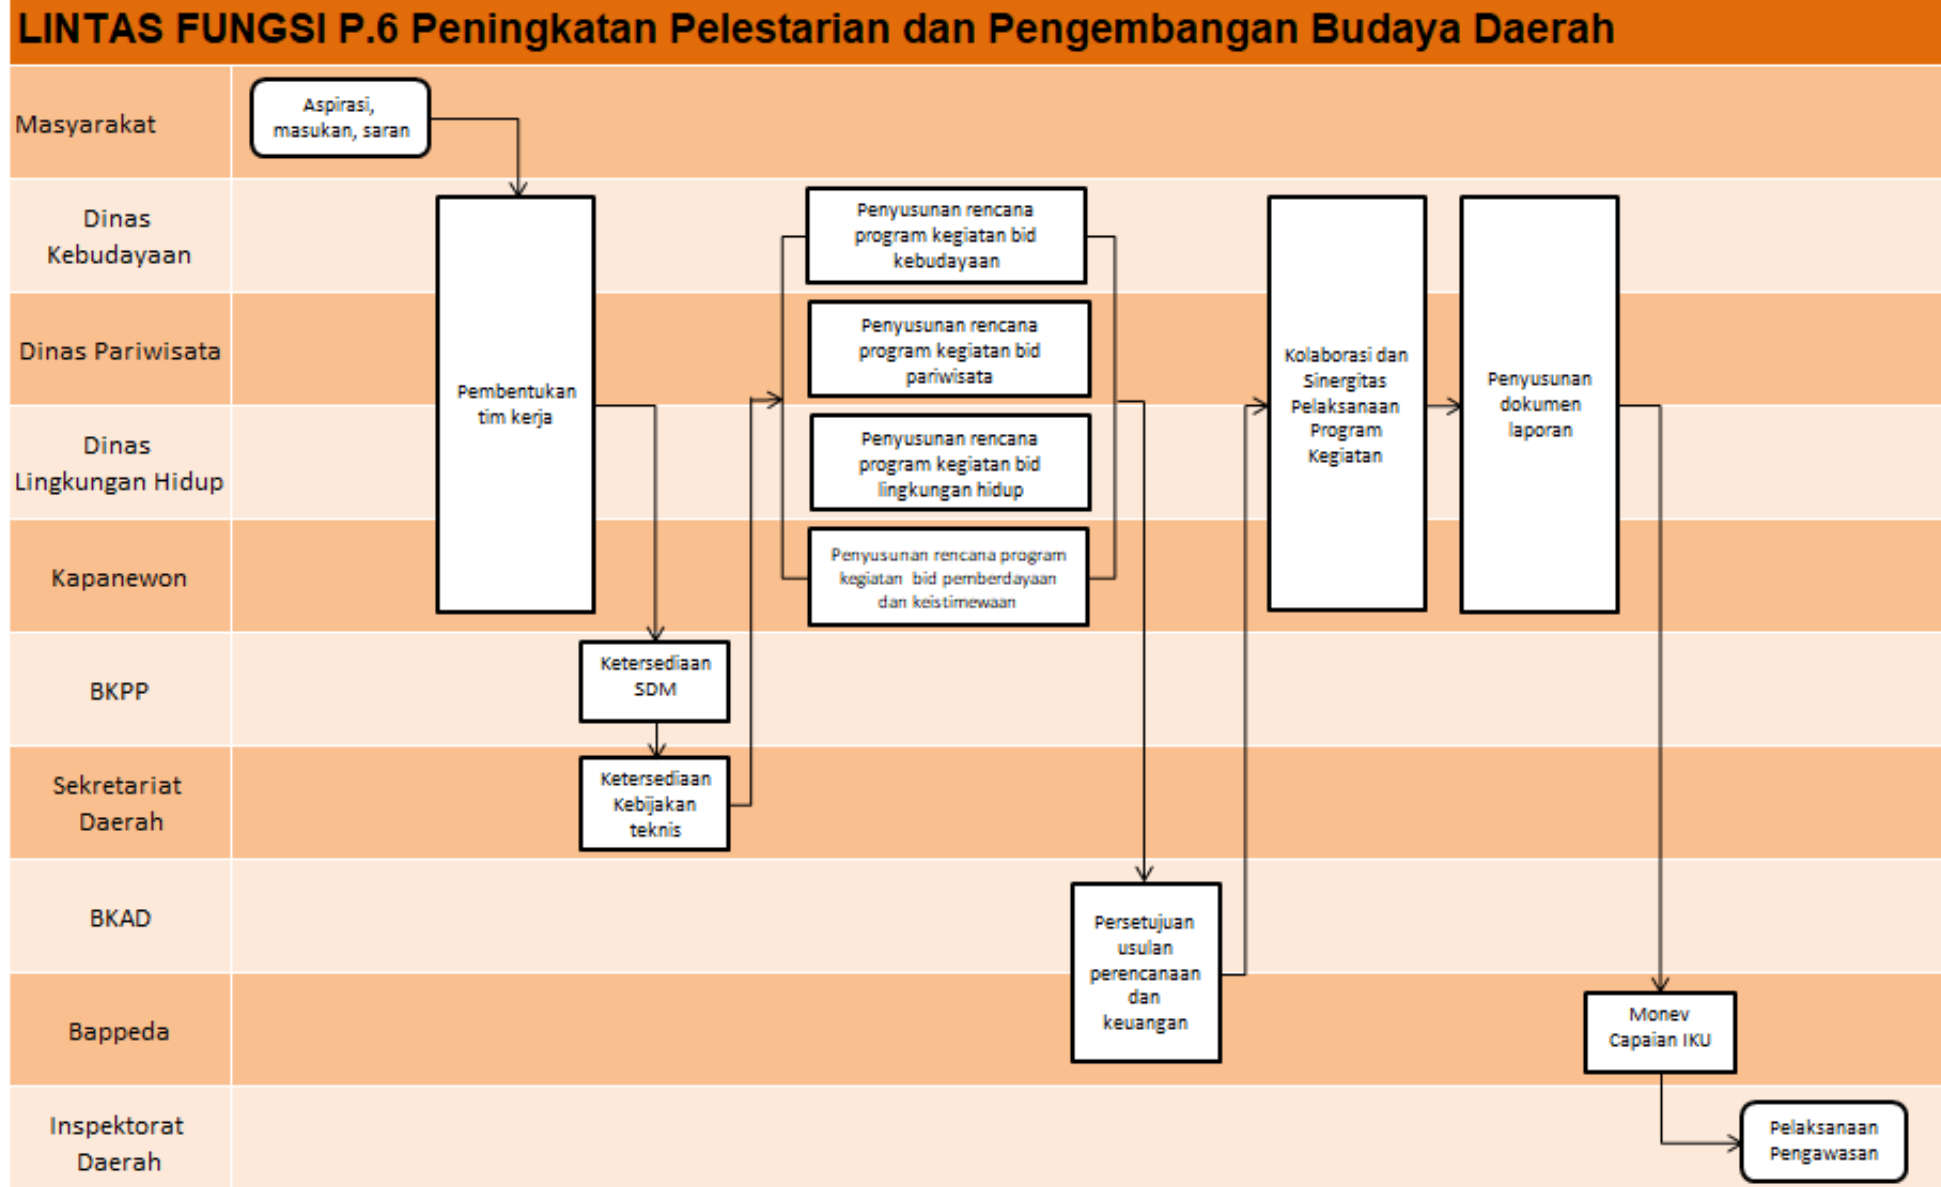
LINTAS FUNGSI P.6 Peningkatan Pelestarian dan Pengembangan Budaya Daerah

Masyarakat

Aspirasi, masukan, saran

Dinas Kebudayaan

Dinas Pariwisata

Dinas Lingkungan Hidup

Kapanewon

BKPP

Sekretariat Daerah

BKAD

Bappeda

Inspektorat Daerah

Pembentukan tim kerja

Ketersediaan SDM

Ketersediaan Kebijakan teknis

Penyusunan rencana program kegiatan bid kebudayaan

Penyusunan rencana program kegiatan bid pariwisata

Penyusunan rencana program kegiatan bid lingkungan hidup

Penyusunan rencana program kegiatan bid pemberdayaan dan keistimewaan

Persetujuan usulan perencanaan dan keuangan

Kolaborasi dan Sinergitas Pelaksanaan Program Kegiatan

Penyusunan dokumen laporan

Monev Capaian IKU

Pelaksanaan Pengawasan